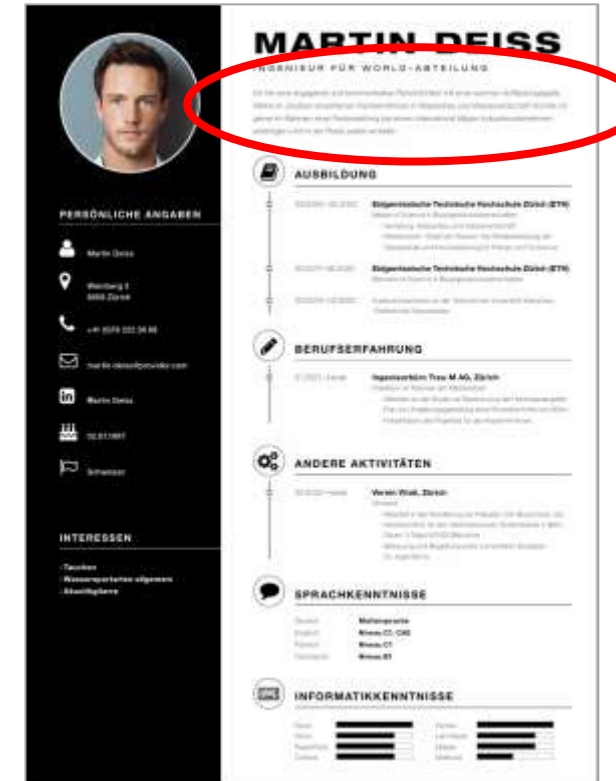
MARTIN DEISS

INGENIEUR FÜR WORLD-ABTEILUNG

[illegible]

AUSBILDUNG

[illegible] Eidgenössische Technische Hochschule Zürich (ETH)

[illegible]

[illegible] Eidgenössische Technische Hochschule Zürich (ETH)

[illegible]

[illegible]

BERUFSERFAHRUNG

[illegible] Ingenieurbüro Treu M AG, Zürich

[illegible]

ANDERE AKTIVITÄTEN

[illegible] Verein Wadi, Zürich

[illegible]

SPRACHKENNTNISSE

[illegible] Muttersprache

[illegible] Niveau C1 / C2

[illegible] Niveau C1

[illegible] Niveau B1

INFORMATIKKENNTNISSE

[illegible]

PERSÖNLICHE ANGABEN

Martin Deiss

Weinberg 2
8006 Zürich

+41 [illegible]

martin.deiss@provider.com

Martin Deiss

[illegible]

Schweizer

INTERESSEN

-Tauchen
-Wassersportarten allgemein
-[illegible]